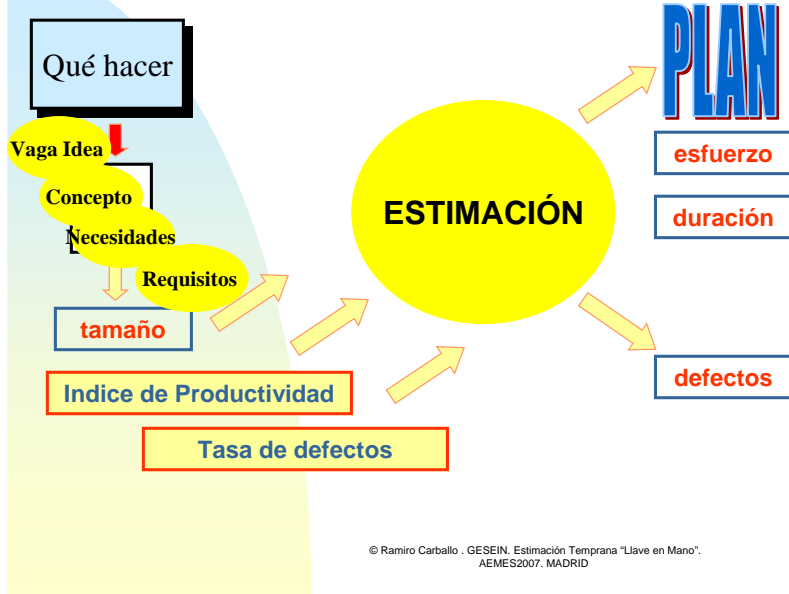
Qué hacer

Vaga Idea

Concepto

Necesidades

Requisitos

tamaño

Indice de Productividad

Tasa de defectos

ESTIMACIÓN

PLAN

esfuerzo

duración

defectos

© Ramiro Carballo . GESEIN. Estimación Temprana “Llave en Mano”. AEMES2007. MADRID